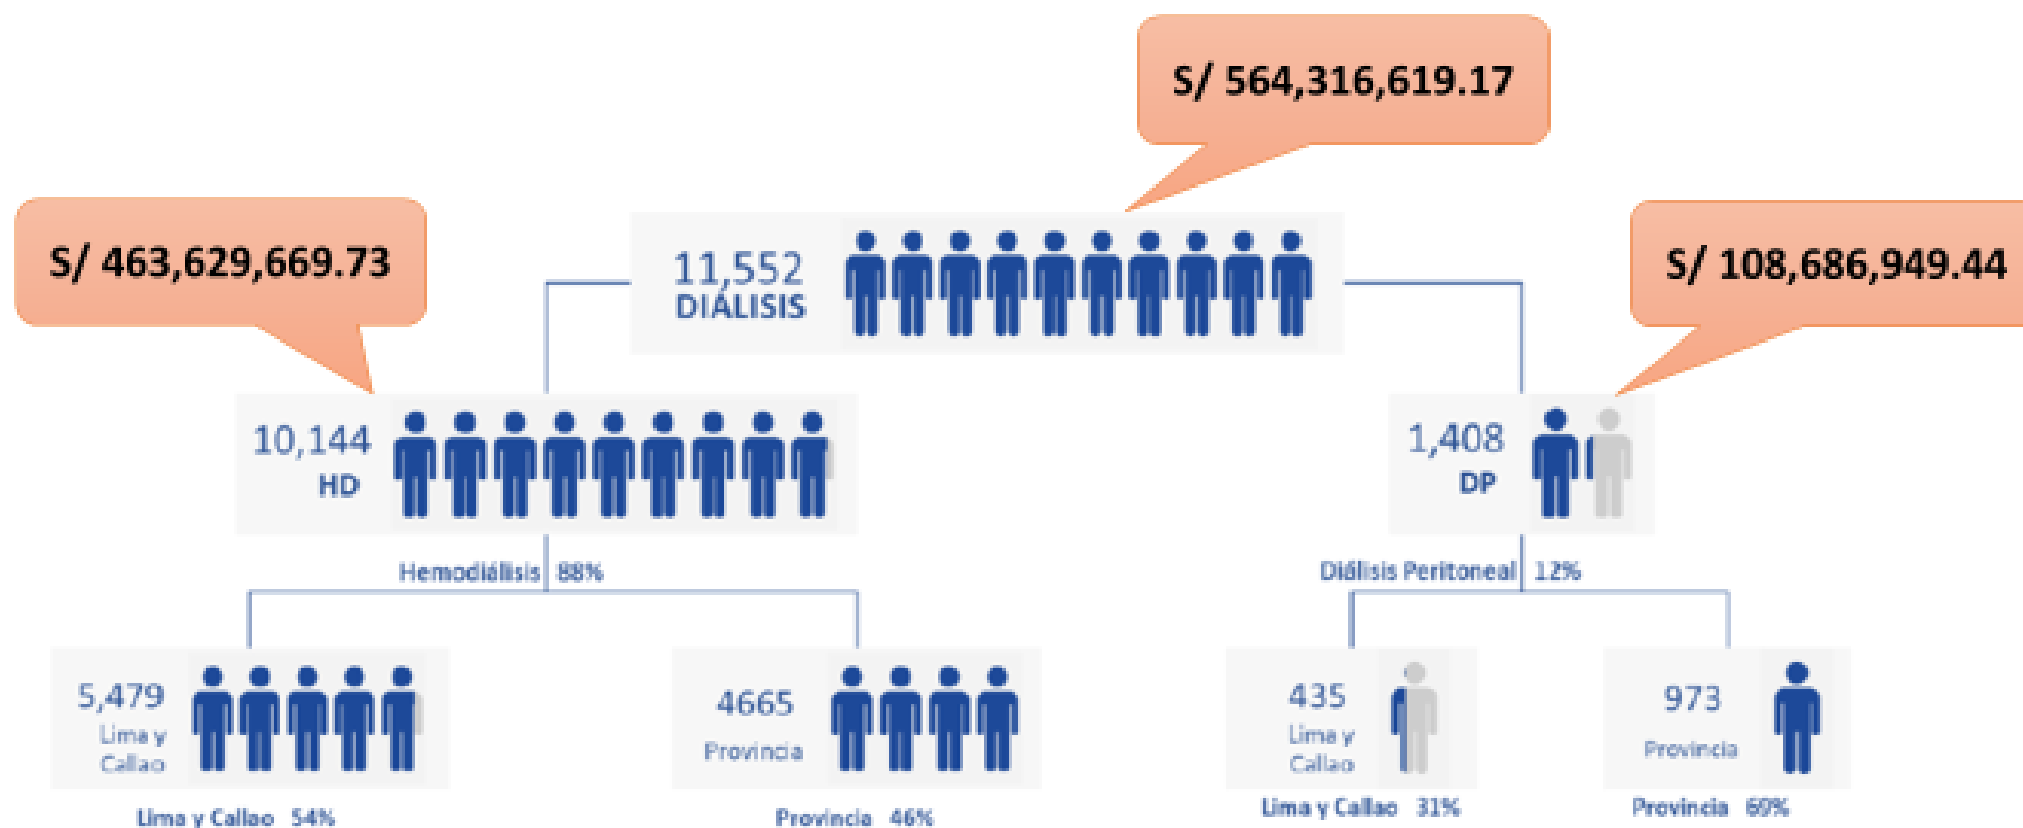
S/ 564,316,619.17

S/ 463,629,669.73

11,552
DIÁLISIS

S/ 108,686,949.44

10,144
HD

1,408
DP

Hemodiálisis 88%

Diálisis Peritoneal 12%

5,479
Lima y Callao

4665
Provincia

435
Lima y Callao

973
Provincia

Lima y Callao 54%

Provincia 46%

Lima y Callao 31%

Provincia 69%